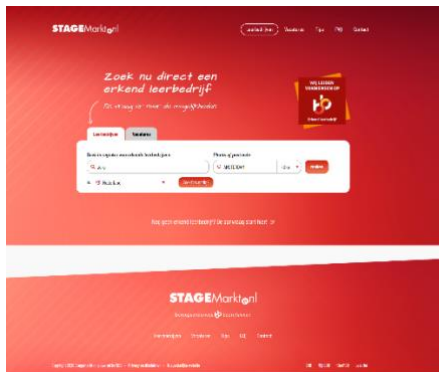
STAGEMarkt.nl

Leerbedrijven Vacatures Tips FAQ Contact

Zoek nu direct een erkend leerbedrijf

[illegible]

WE LEIDEN VAKMENSEN OP

Leerbedrijven Vacatures

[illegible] Plaats of postcode

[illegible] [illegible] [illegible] Zoeken

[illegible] Zoekopties

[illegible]

STAGEMarkt.nl

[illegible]

Leerbedrijven Vacatures Tips FAQ Contact

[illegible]